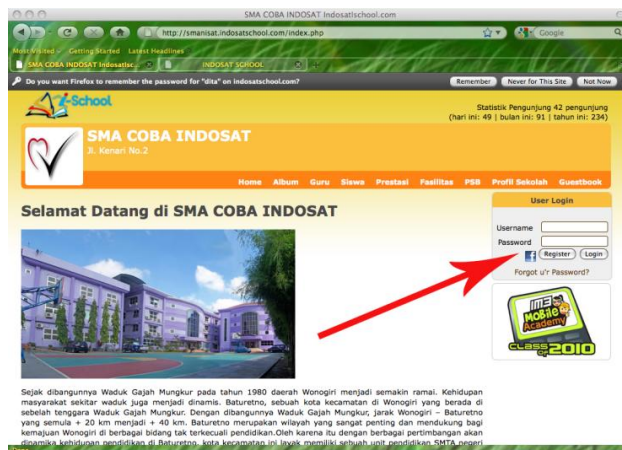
SMA COBA INDOSAT Indosatschool.com

http://smanisat.indosatschool.com/index.php

Google

Most Visited Getting Started Latest Headlines

SMA COBA INDOSAT Indosatsc... INDOSAT SCHOOL

Do you want Firefox to remember the password for "dita" on indosatschool.com?

Remember Never for This Site Not Now

i-School

Statistik Pengunjung 42 pengunjung (hari ini: 49 | bulan ini: 91 | tahun ini: 234)

SMA COBA INDOSAT

Jl. Kenari No.2

Home Album Guru Siswa Prestasi Fasilitas PSB Profil Sekolah Guestbook

Selamat Datang di SMA COBA INDOSAT

User Login

Username

Password

Register Login

Forgot u'r Password?

IM3 MOBILE Academy CLASS OF 2010

Sejak dibangunnya Waduk Gajah Mungkur pada tahun 1980 daerah Wonogiri menjadi semakin ramai. Kehidupan masyarakat sekitar waduk juga menjadi dinamis. Baturetno, sebuah kota kecamatan di Wonogiri yang berada di sebelah tenggara Waduk Gajah Mungkur. Dengan dibangunnya Waduk Gajah Mungkur, jarak Wonogiri – Baturetno yang semula + 20 km menjadi + 40 km. Baturetno merupakan wilayah yang sangat penting dan mendukung bagi kemajuan Wonogiri di berbagai bidang tak terkecuali pendidikan.Oleh karena itu dengan berbagai pertimbangan akan dinamika kehidupan pendidikan di Baturetno, kota kecamatan ini layak memiliki sebuah unit pendidikan SMTA negeri